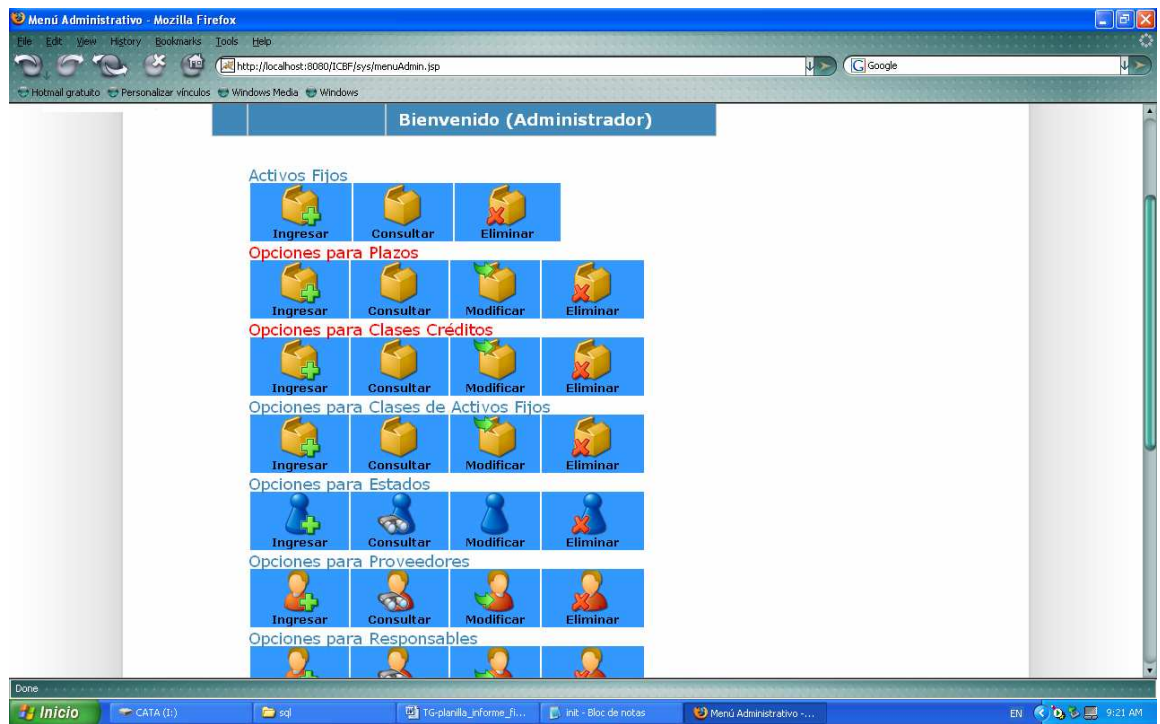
Menú Administrativo - Mozilla Firefox

File Edit View History Bookmarks Tools Help

http://localhost:8080/ICBF/sys/menuAdmin.jsp

Google

Hotmail gratuito Personalizar vínculos Windows Media Windows

Bienvenido (Administrador)

Activos Fijos

Ingresar Consultar Eliminar

Opciones para Plazos

Ingresar Consultar Modificar Eliminar

Opciones para Clases Créditos

Ingresar Consultar Modificar Eliminar

Opciones para Clases de Activos Fijos

Ingresar Consultar Modificar Eliminar

Opciones para Estados

Ingresar Consultar Modificar Eliminar

Opciones para Proveedores

Ingresar Consultar Modificar Eliminar

Opciones para Responsables

Done

Inicio CATA (I:) sql TG-planilla_informe_fi... init - Bloc de notas Menú Administrativo -...

EN 9:21 AM